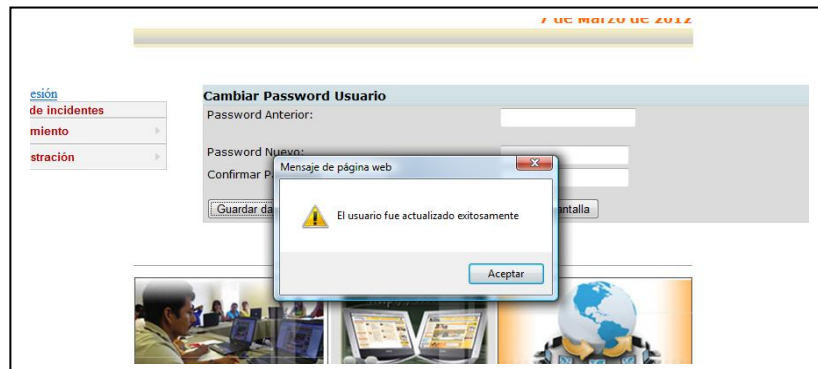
7 de Marzo de 2012

esión
de incidentes
miento
stración

Cambiar Password Usuario
Password Anterior:
Password Nuevo:
Confirmar P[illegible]
Guardar da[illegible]
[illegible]antalla

Mensaje de página web
El usuario fue actualizado exitosamente
Aceptar